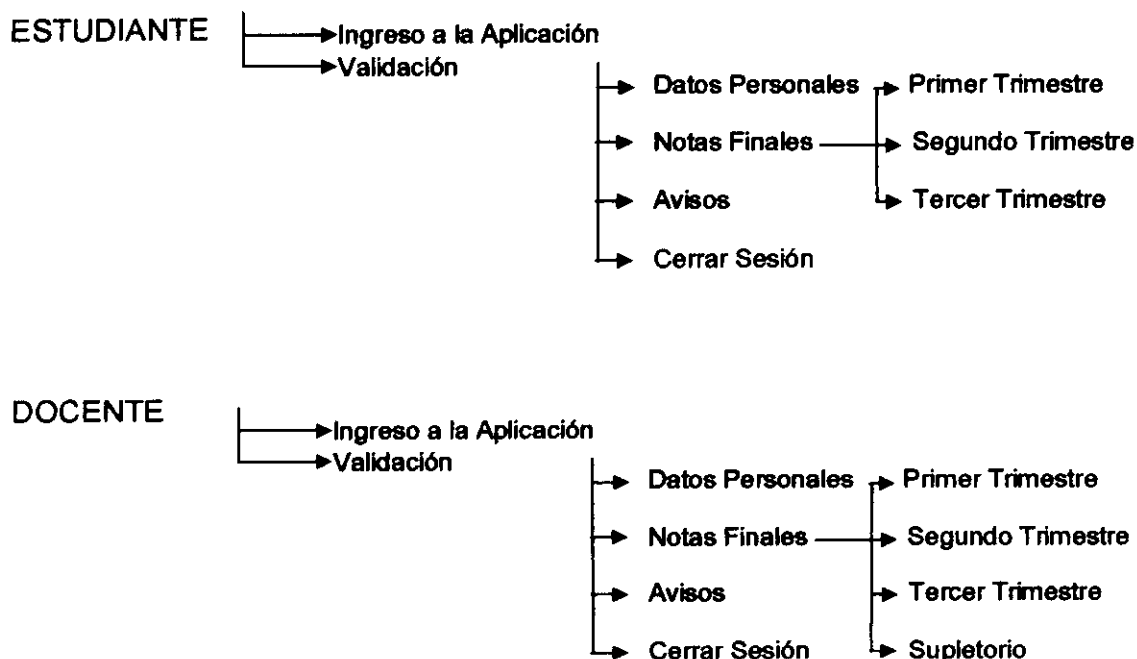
ESTUDIANTE
Ingreso a la Aplicación
Validación
Datos Personales
Notas Finales
Avisos
Cerrar Sesión
Primer Trimestre
Segundo Trimestre
Tercer Trimestre

DOCENTE
Ingreso a la Aplicación
Validación
Datos Personales
Notas Finales
Avisos
Cerrar Sesión
Primer Trimestre
Segundo Trimestre
Tercer Trimestre
Supletorio